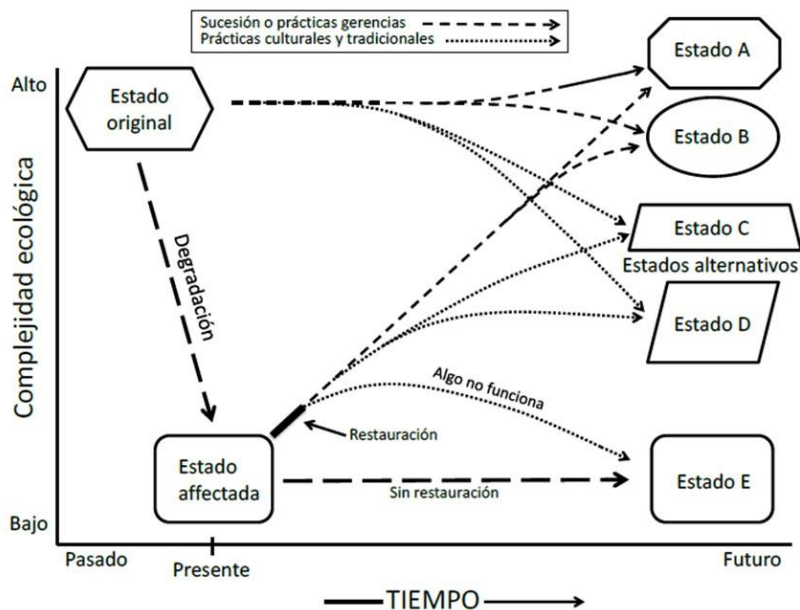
Sucesión o prácticas gerencias
Prácticas culturales y tradicionales

Alto

Estado original

Complejidad ecológica

Degradación

Estado affectada

Bajo

Restauración

Algo no funciona

Sin restauración

Estado A

Estado B

Estado C

Estados alternativos

Estado D

Estado E

Pasado

Presente

Futuro

TIEMPO